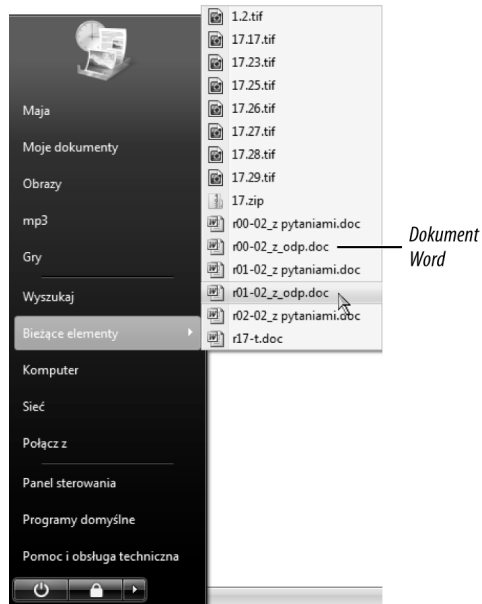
Maja
Moje dokumenty
Obrazy
mp3
Gry
Wyszukaj
Bieżące elementy
Komputer
Sieć
Połącz z
Panel sterowania
Programy domyślne
Pomoc i obsługa techniczna

1.2.tif
17.17.tif
17.23.tif
17.25.tif
17.26.tif
17.27.tif
17.28.tif
17.29.tif
17.zip
r00-02_z pytaniami.doc
r00-02_z_odp.doc
r01-02_z pytaniami.doc
r01-02_z_odp.doc
r02-02_z pytaniami.doc
r17-t.doc

Dokument Word